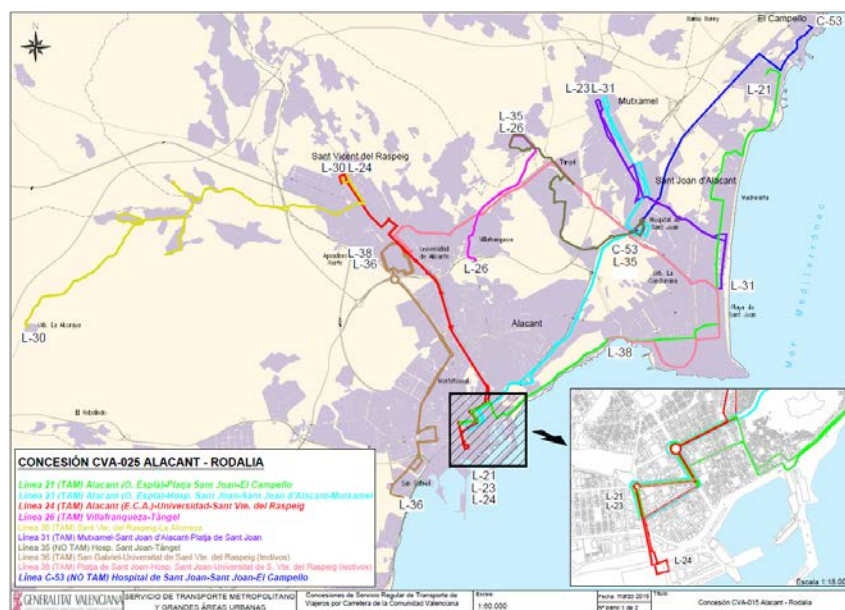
N

El Campello
C-53
L-21
L-23 L-31
Mutxamel
L-35
L-26
Sant Vicent del Raspeig
L-30 L-24
Sant Joan d'Alacant
Hospital de Sant Joan
C-53
L-35
L-38
L-36
Universitat de Alacant
L-26
L-31
Alacant
L-38
L-30
Mar Mediterraneo
L-21
L-23
L-24
L-36
L-21
L-23
L-24

CONCESIÓN CVA-025 ALACANT - RODALIA
Línea 21 (TAM) Alacant (O. Esplai)-Platja Sant Joan-El Campello
Línea 23 (TAM) Alacant (O. Esplai)-Hosp. Sant Joan-Sant Joan d'Alacant-Mutxamel
Línea 24 (TAM) Alacant (E.C.A.)-Universitat-Sant Vte. del Raspeig
Línea 26 (TAM) Villafranqueza-Tàngel
Línea 30 (TAM) Sant Vte. del Raspeig-La Alcoraya
Línea 31 (TAM) Mutxamel-Sant Joan d'Alacant-Platja de Sant Joan
Línea 35 (NO TAM) Hosp. Sant Joan-Tàngel
Línea 36 (TAM) San Gabriel-Universitat de Sant Vte. del Raspeig (lectivos)
Línea 38 (TAM) Platja de Sant Joan-Hosp. Sant Joan-Universitat de S. Vte. del Raspeig (lectivos)
Línea C-53 (NO TAM) Hospital de Sant Joan-Sant Joan-El Campello

Escala 1:18.000

GENERALITAT VALENCIANA | SERVICIO DE TRANSPORTE METROPOLITANO Y GRANDES ÁREAS URBANAS | Concesiones de Servicio Regular de Transporte de Viajeros por Carretera de la Comunidad Valenciana | Escala 1:60.000 | Fecha: marzo 2015 | Nº plano 1 de 2 | Título Concesión CVA-015 Alacant - Rodalia